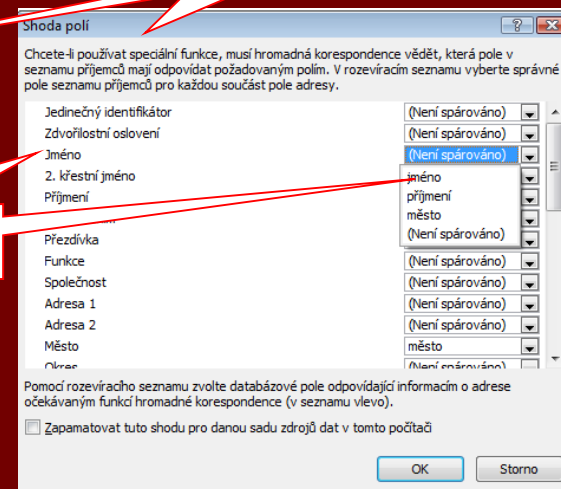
Shoda polí

Chcete-li používat speciální funkce, musí hromadná korespondence vědět, která pole v seznamu příjemců mají odpovídat požadovaným polím. V rozevíracím seznamu vyberte správné pole seznamu příjemců pro každou součást pole adresy.

| | |
|---|---|
| Jedinečný identifikátor | (Není spárováno) |
| Zdvořilostní oslovení | (Není spárováno) |
| Jméno | (Není spárováno) |
| 2. křestní jméno | jméno |
| Příjmení | příjmení |
| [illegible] | město |
| Přezdívka | (Není spárováno) |
| Funkce | (Není spárováno) |
| Společnost | (Není spárováno) |
| Adresa 1 | (Není spárováno) |
| Adresa 2 | (Není spárováno) |
| Město | město |
| Okres | (Není spárováno) |

Pomocí rozevíracího seznamu zvolte databázové pole odpovídající informacím o adrese očekávaným funkcí hromadné korespondence (v seznamu vlevo).

Zapamatovat tuto shodu pro danou sadu zdrojů dat v tomto počítači

OK Storno